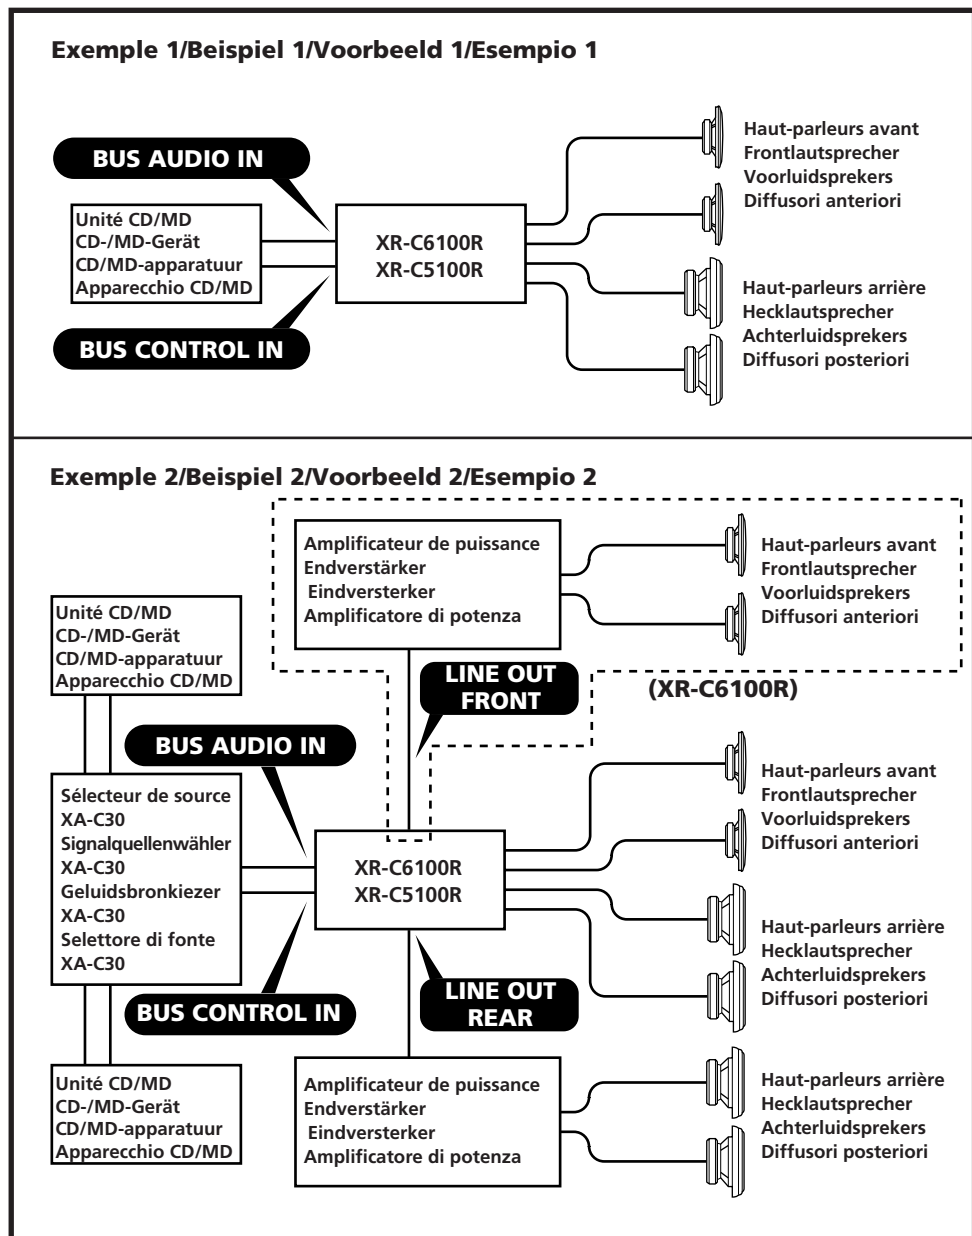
Exemple 1/Beispiel 1/Voorbeeld 1/Esempio 1

BUS AUDIO IN

Unité CD/MD
CD-/MD-Gerät
CD/MD-apparatuur
Apparecchio CD/MD

BUS CONTROL IN

XR-C6100R
XR-C5100R

Haut-parleurs avant
Frontlautsprecher
Voorluidsprekers
Diffusori anteriori

Haut-parleurs arrière
Hecklautsprecher
Achterluidsprekers
Diffusori posteriori

Exemple 2/Beispiel 2/Voorbeeld 2/Esempio 2

Amplificateur de puissance
Endverstärker
Eindversterker
Amplificatore di potenza

Haut-parleurs avant
Frontlautsprecher
Voorluidsprekers
Diffusori anteriori

Unité CD/MD
CD-/MD-Gerät
CD/MD-apparatuur
Apparecchio CD/MD

LINE OUT FRONT

(XR-C6100R)

BUS AUDIO IN

Sélecteur de source
XA-C30
Signalquellenwähler
XA-C30
Geluidsbronkiezer
XA-C30
Selettore di fonte
XA-C30

XR-C6100R
XR-C5100R

Haut-parleurs avant
Frontlautsprecher
Voorluidsprekers
Diffusori anteriori

Haut-parleurs arrière
Hecklautsprecher
Achterluidsprekers
Diffusori posteriori

BUS CONTROL IN

LINE OUT REAR

Unité CD/MD
CD-/MD-Gerät
CD/MD-apparatuur
Apparecchio CD/MD

Amplificateur de puissance
Endverstärker
Eindversterker
Amplificatore di potenza

Haut-parleurs arrière
Hecklautsprecher
Achterluidsprekers
Diffusori posteriori